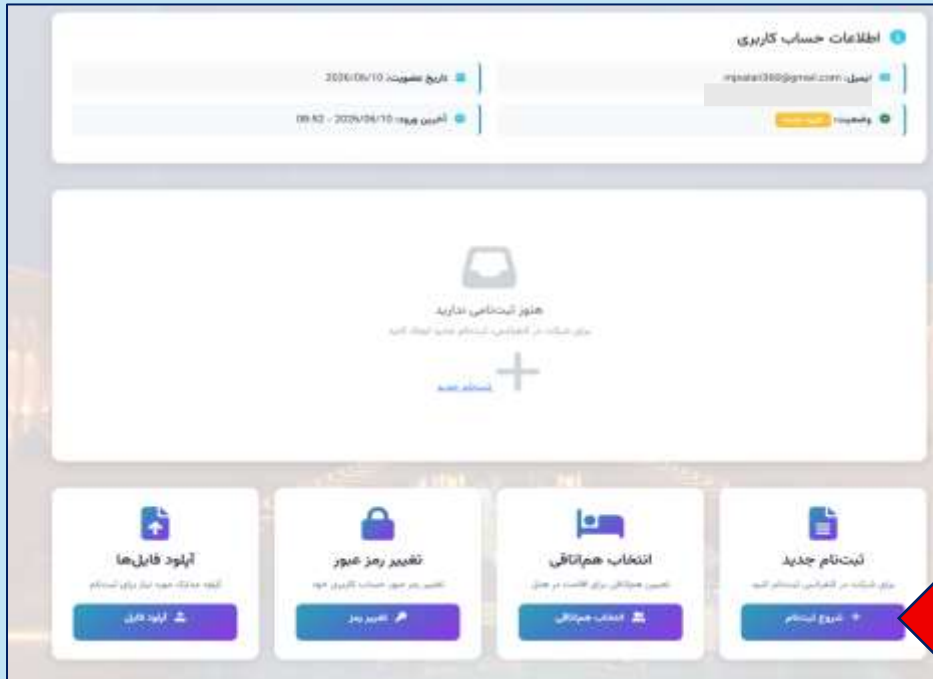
اطلاعات حساب کاربری

ایمیل: mjsalari360@gmail.com

تاریخ عضویت: 2026/06/10

وضعیت: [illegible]

آخرین ورود: 2026/06/10 - 09:52

هنوز ثبت‌نامی ندارید

برای شرکت در کنفرانس، ثبت‌نام جدید ایجاد کنید

ثبت‌نام جدید

ثبت‌نام جدید

برای شرکت در کنفرانس ثبت‌نام کنید

شروع ثبت‌نام

انتخاب هم‌اتاقی

تعیین هم‌اتاقی برای اقامت در هتل

انتخاب هم‌اتاقی

تغییر رمز عبور

تغییر رمز عبور حساب کاربری خود

تغییر رمز

آپلود فایل‌ها

آپلود مدارک مورد نیاز برای ثبت‌نام

آپلود فایل